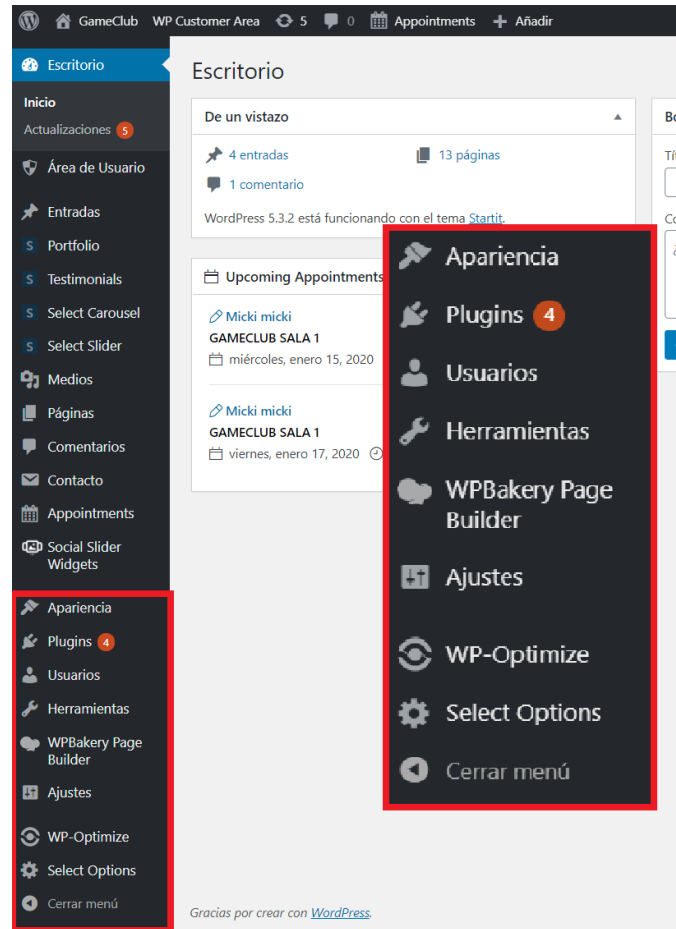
GameClub WP Customer Area 5 0 Appointments Añadir

Escritorio

Inicio
Actualizaciones 5

Área de Usuario

Entradas
Portfolio
Testimonials
Select Carousel
Select Slider
Medios
Páginas
Comentarios
Contacto
Appointments
Social Slider Widgets

Apariencia
Plugins 4
Usuarios
Herramientas
WPBakery Page Builder
Ajustes
WP-Optimize
Select Options
Cerrar menú

Escritorio

De un vistazo

4 entradas
13 páginas
1 comentario

WordPress 5.3.2 está funcionando con el tema Startit.

Upcoming Appointments

Micki micki
GAMECLUB SALA 1
miércoles, enero 15, 2020

Micki micki
GAMECLUB SALA 1
viernes, enero 17, 2020

Bo
Tí
Co

Apariencia
Plugins 4
Usuarios
Herramientas
WPBakery Page Builder
Ajustes
WP-Optimize
Select Options
Cerrar menú

Gracias por crear con WordPress.